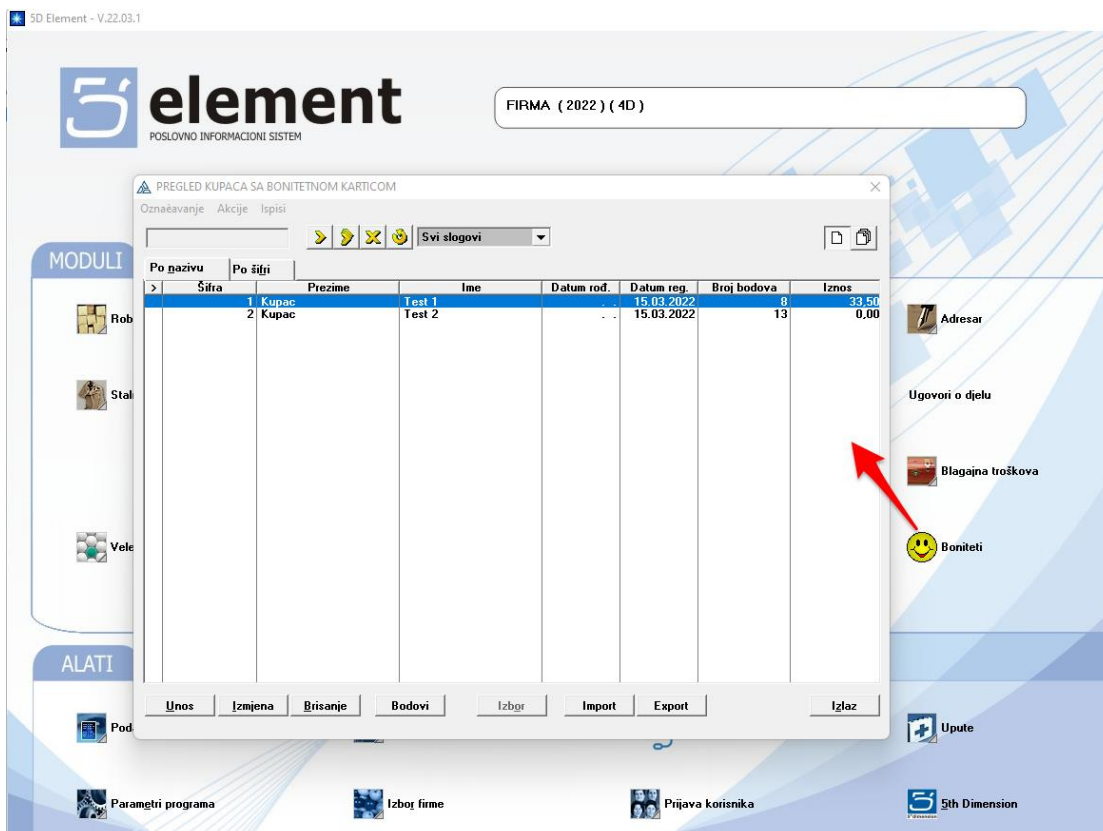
5D Element - V.22.03.1

element
POSLOVNO INFORMACIONI SISTEM

FIRMA ( 2022 ) ( 4D )

PREGLED KUPACA SA BONITETNOM KARTICOM

Označavanje Akcije Ispisi

Svi slogovi

Po nazivu | Po šifri

| > | Šifra | Prezime | Ime | Datum rođ. | Datum reg. | Broj bodova | Iznos |
|---|---|---|---|---|---|---|---|
| | 1 | Kupac | Test 1 | . . | 15.03.2022 | 8 | 33,50 |
| | 2 | Kupac | Test 2 | . . | 15.03.2022 | 13 | 0,00 |

Unos Izmjena Brisanje Bodovi Izbor Import Export Izlaz

MODULI

Rob

Stal

Vele

Adresar

Ugovori o djelu

Blagajna troškova

Boniteti

ALATI

Pod

Upute

Parametri programa

Izbor firme

Prijava korisnika

5th Dimension